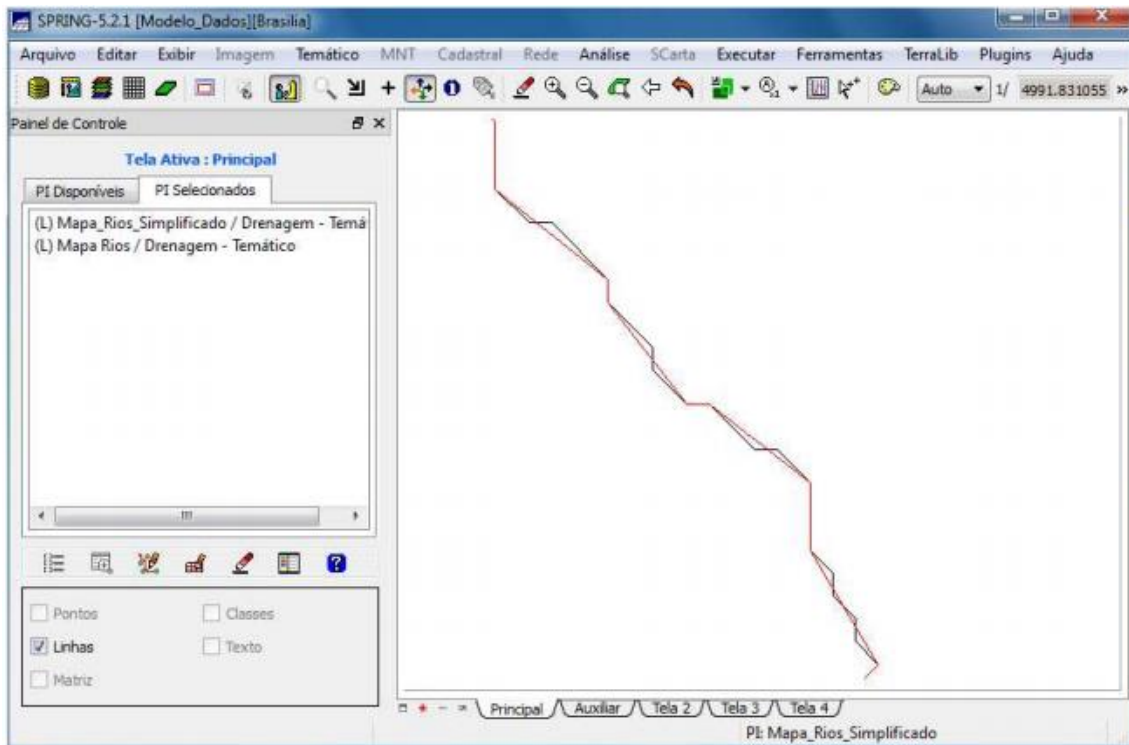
SPRING-5.2.1 [Modelo_Dados][Brasilia]

Arquivo Editar Exibir Imagem Temático MNT Cadastral Rede Análise SCarta Executar Ferramentas TerraLib Plugins Ajuda

Auto 1/ 4991.831055

Painel de Controle

Tela Ativa : Principal

PI Disponíveis PI Selecionados

(L) Mapa_Rios_Simplificado / Drenagem - Temá
(L) Mapa Rios / Drenagem - Temático

Pontos Classes
Linhas Texto
Matriz

Principal Auxiliar Tela 2 Tela 3 Tela 4

PI: Mapa_Rios_Simplificado